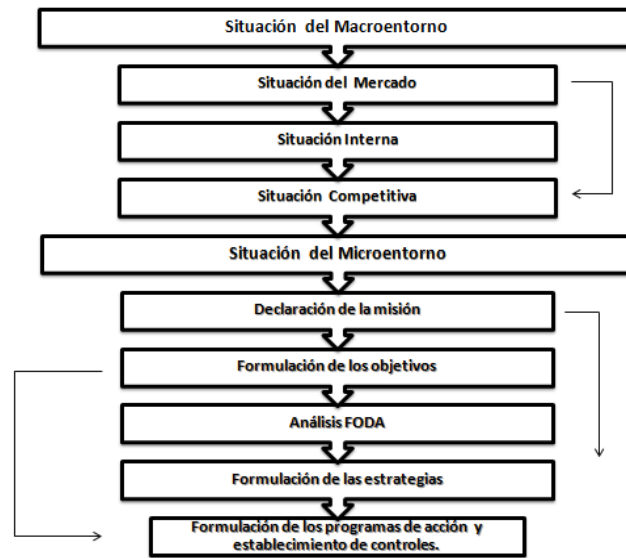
Situación del Macroentorno

Situación del Mercado

Situación Interna

Situación Competitiva

Situación del Microentorno

Declaración de la misión

Formulación de los objetivos

Análisis FODA

Formulación de las estrategias

Formulación de los programas de acción y establecimiento de controles.